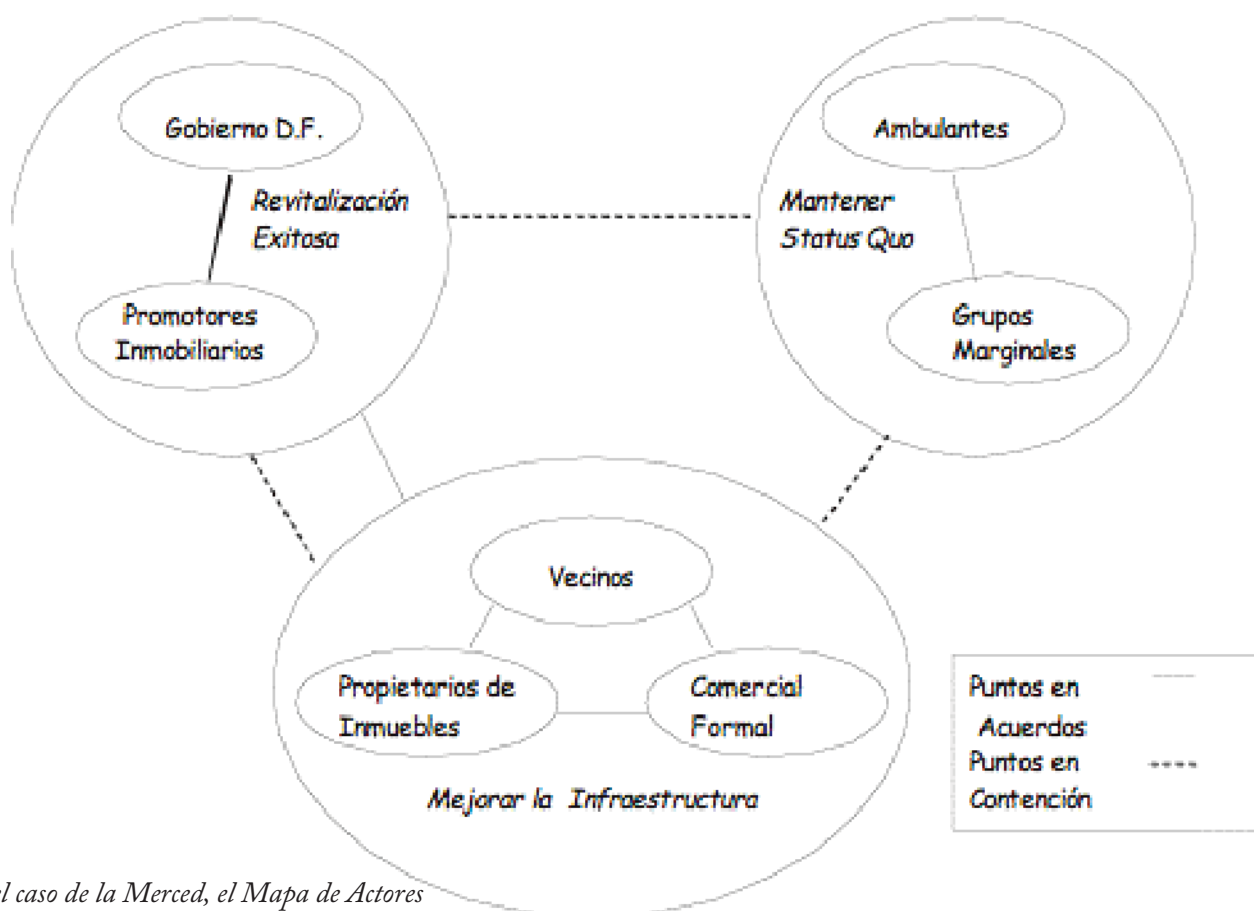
Gobierno D.F.

Revitalización Exitosa

Promotores Inmobiliarios

Ambulantes

Mantener Status Quo

Grupos Marginales

Vecinos

Propietarios de Inmuebles

Comercial Formal

Mejorar la Infraestructura

Puntos en Acuerdos

Puntos en Contención

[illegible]l caso de la Merced, el Mapa de Actores